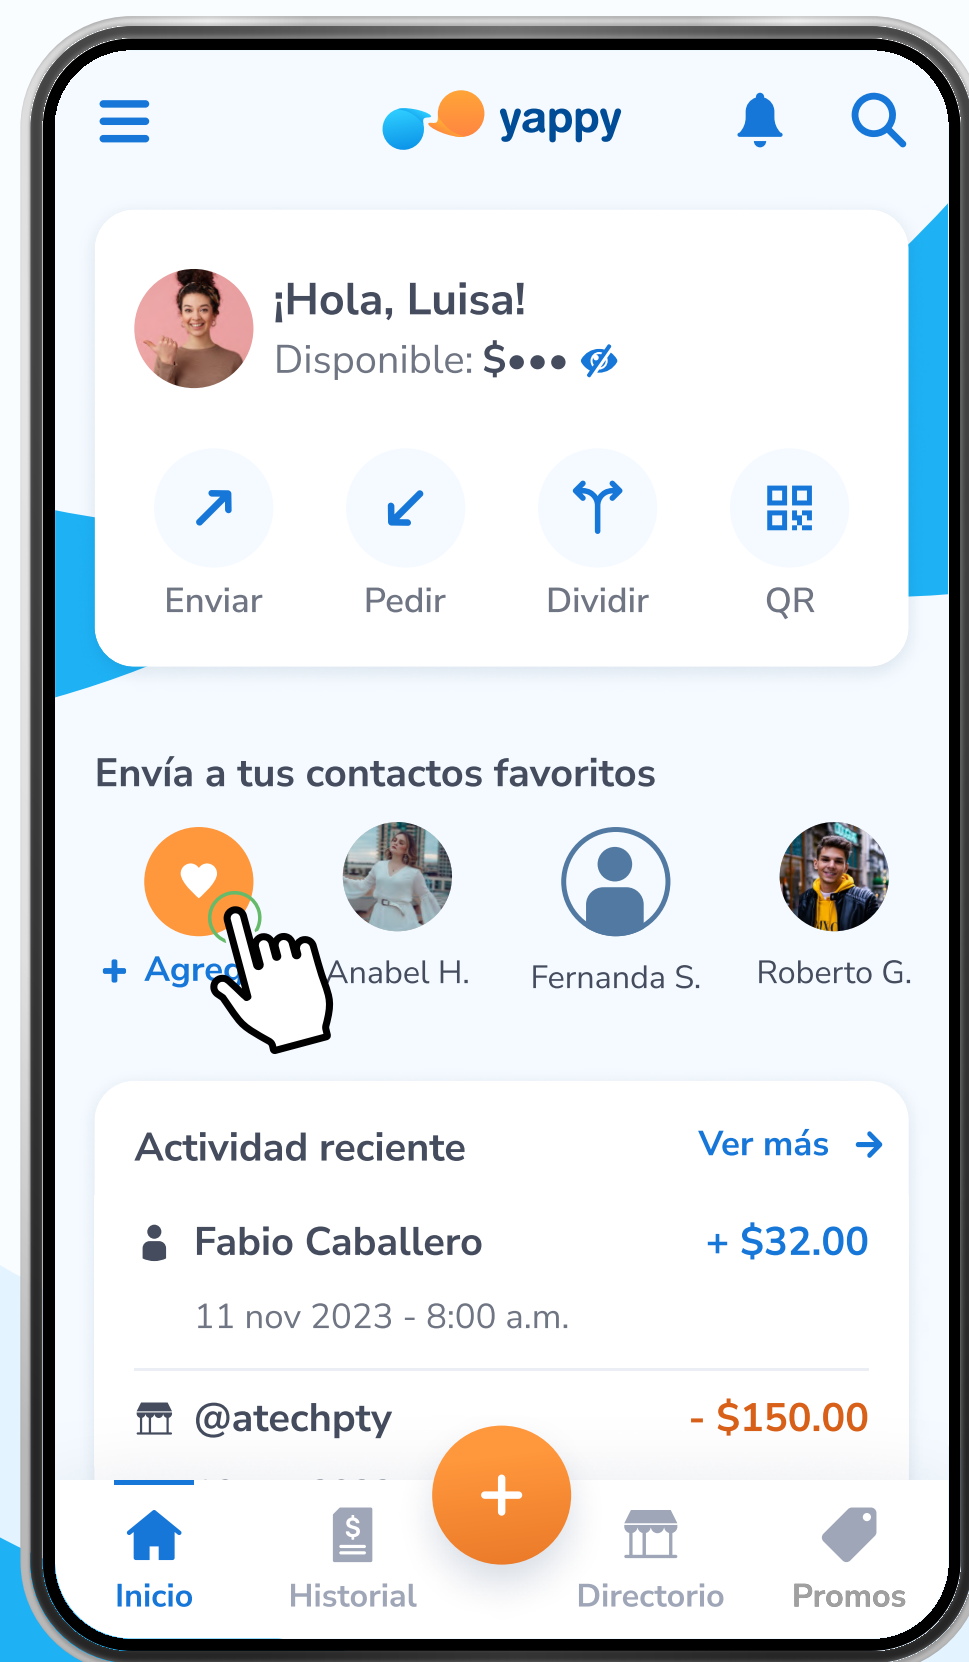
yappy

¡Hola, Luisa!
Disponible: $•••

Enviar
Pedir
Dividir
QR

Envía a tus contactos favoritos

+ Agreg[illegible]
Anabel H.
Fernanda S.
Roberto G.

Actividad reciente
Ver más →

Fabio Caballero
+ $32.00
11 nov 2023 - 8:00 a.m.

@atechpty
- $150.00

Inicio
Historial
+
Directorio
Promos